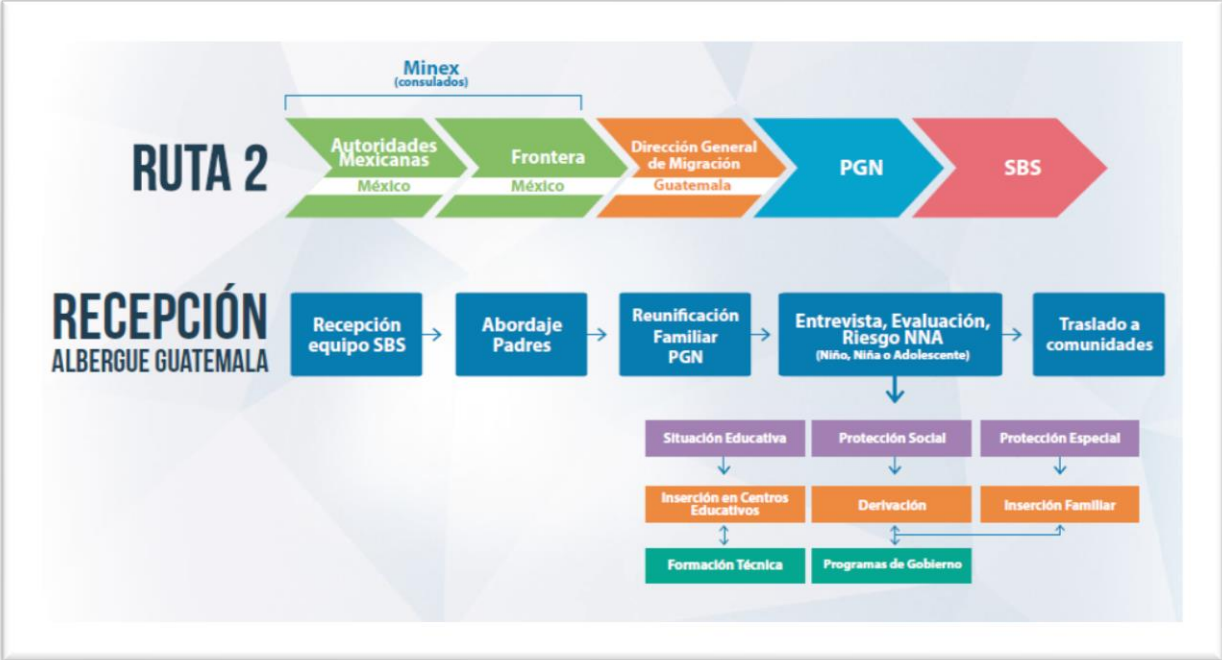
Minex
(consulados)

RUTA 2

Autoridades Mexicanas
México

Frontera
México

Dirección General de Migración
Guatemala

PGN

SBS

RECEPCIÓN
ALBERGUE GUATEMALA

Recepción equipo SBS

Abordaje Padres

Reunificación Familiar PGN

Entrevista, Evaluación, Riesgo NNA
(Niño, Niña o Adolescente)

Traslado a comunidades

Situación Educativa

Protección Social

Protección Especial

Inserción en Centros Educativos

Derivación

Inserción Familiar

Formación Técnica

Programas de Gobierno